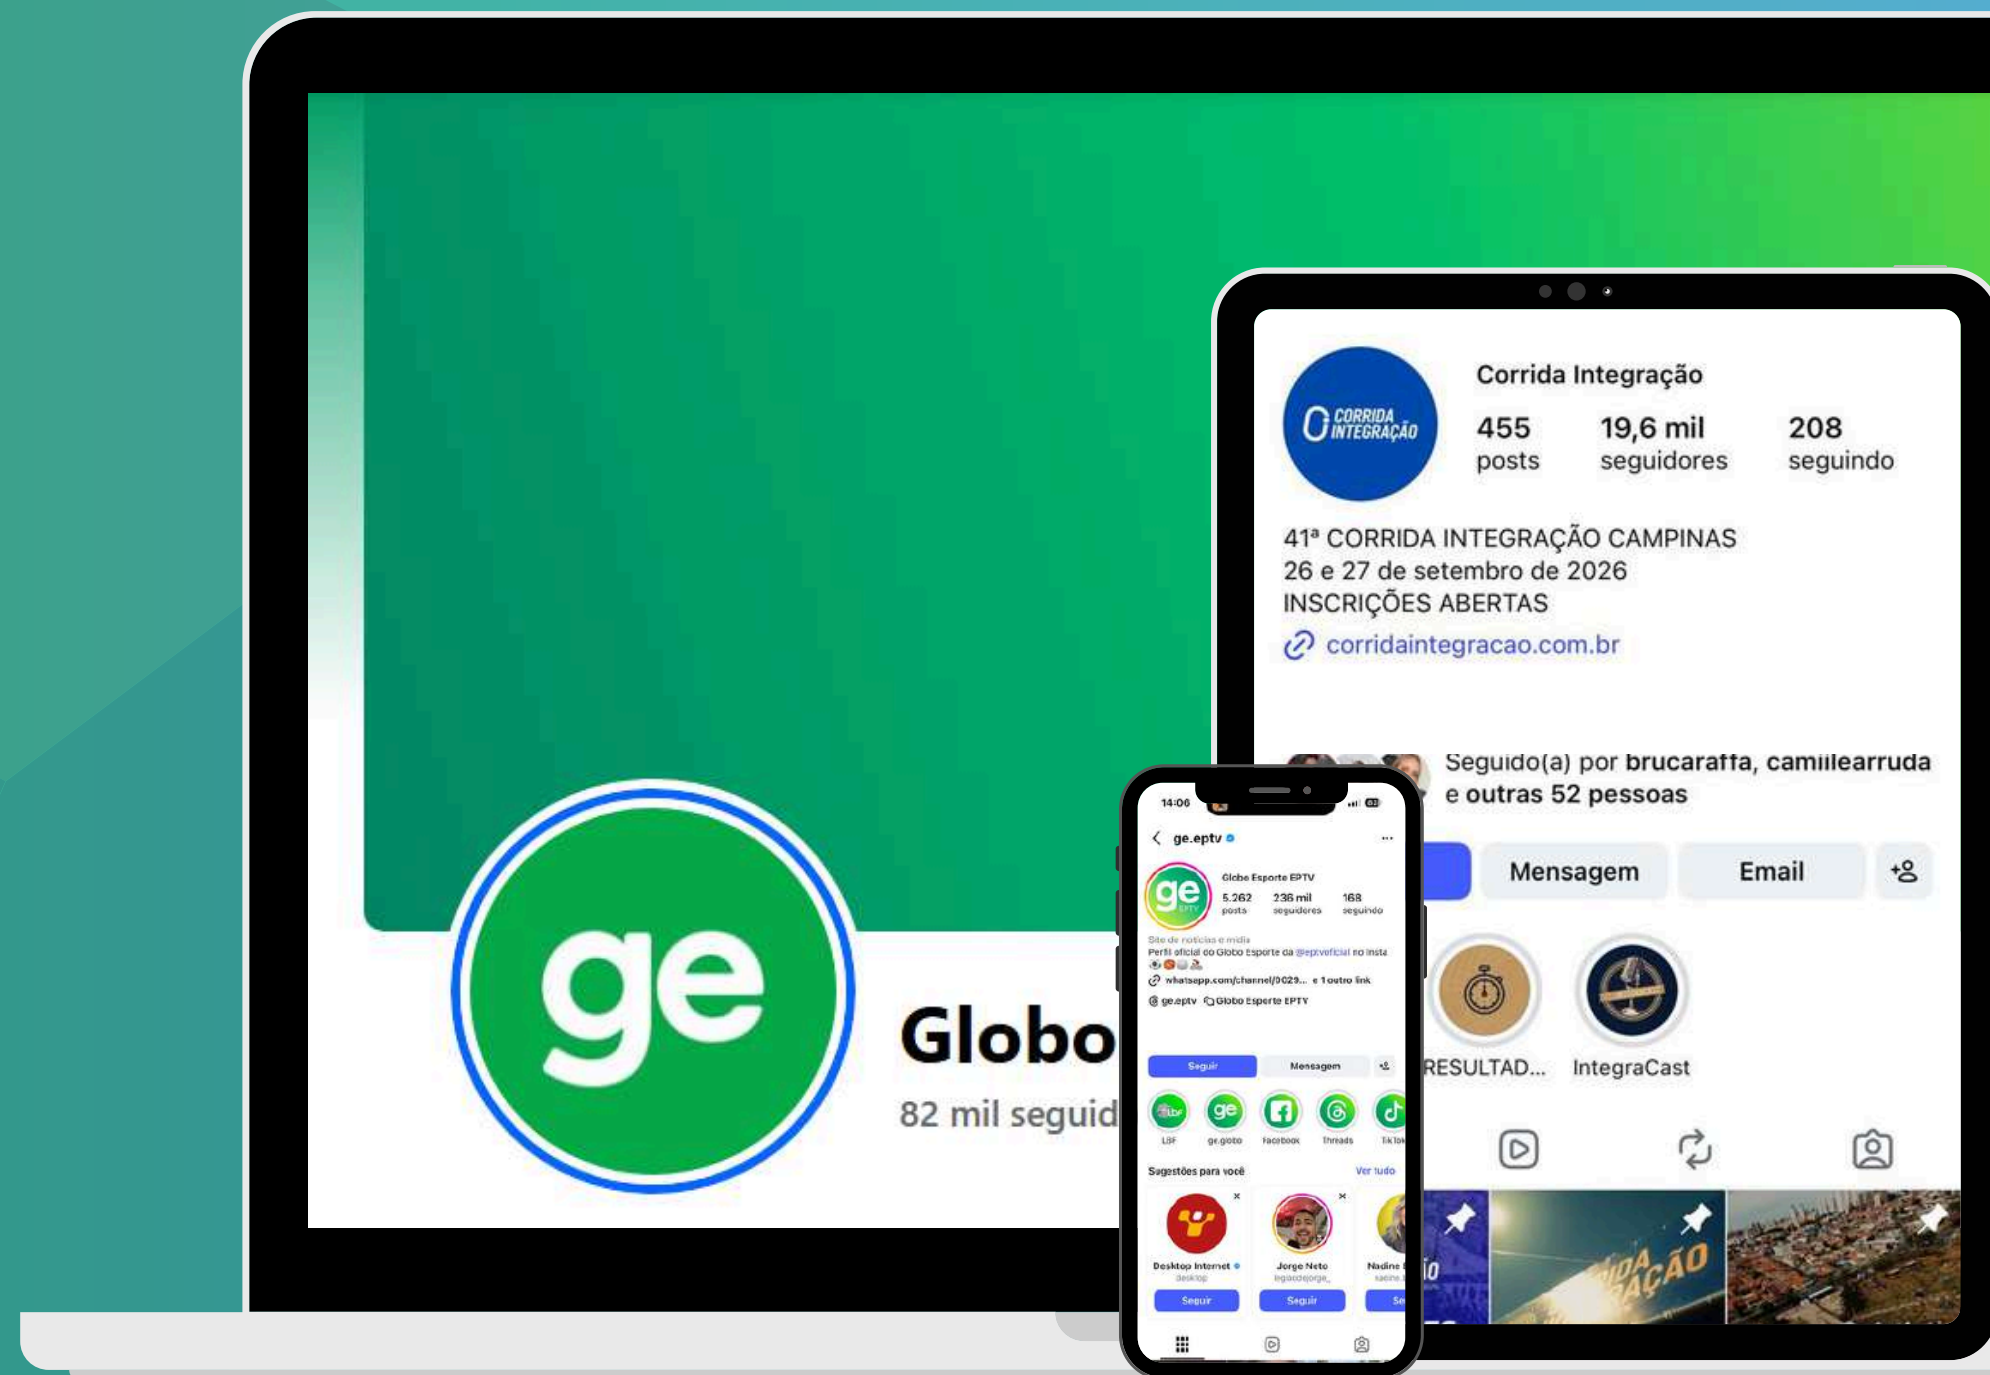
ge

Globo

82 mil seguid

Corrida Integração

455 posts

19,6 mil seguidores

208 seguindo

41ª CORRIDA INTEGRAÇÃO CAMPINAS
26 e 27 de setembro de 2026
INSCRIÇÕES ABERTAS

corridaintegracao.com.br

Seguido(a) por brucarafta, camilearruda e outras 52 pessoas

Mensagem

Email

RESULTAD...

IntegraCast

14:06

ge.eptv

Globo Esporte EPTV

5.262 posts

236 mil seguidores

168 seguindo

Site de notícias e mídia
Perfil oficial do Globo Esporte da @eptvoficial no Insta

whatsapp.com/channel/0029... e 1 outro link

ge.eptv Globo Esporte EPTV

Seguir

Mensagem

LBF

ge.globo

Facebook

Threads

TikTok

Sugestões para você

Ver tudo

Desktop Internet
desktop

Seguir

Jorge Neto
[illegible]

Seguir

Nadine
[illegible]